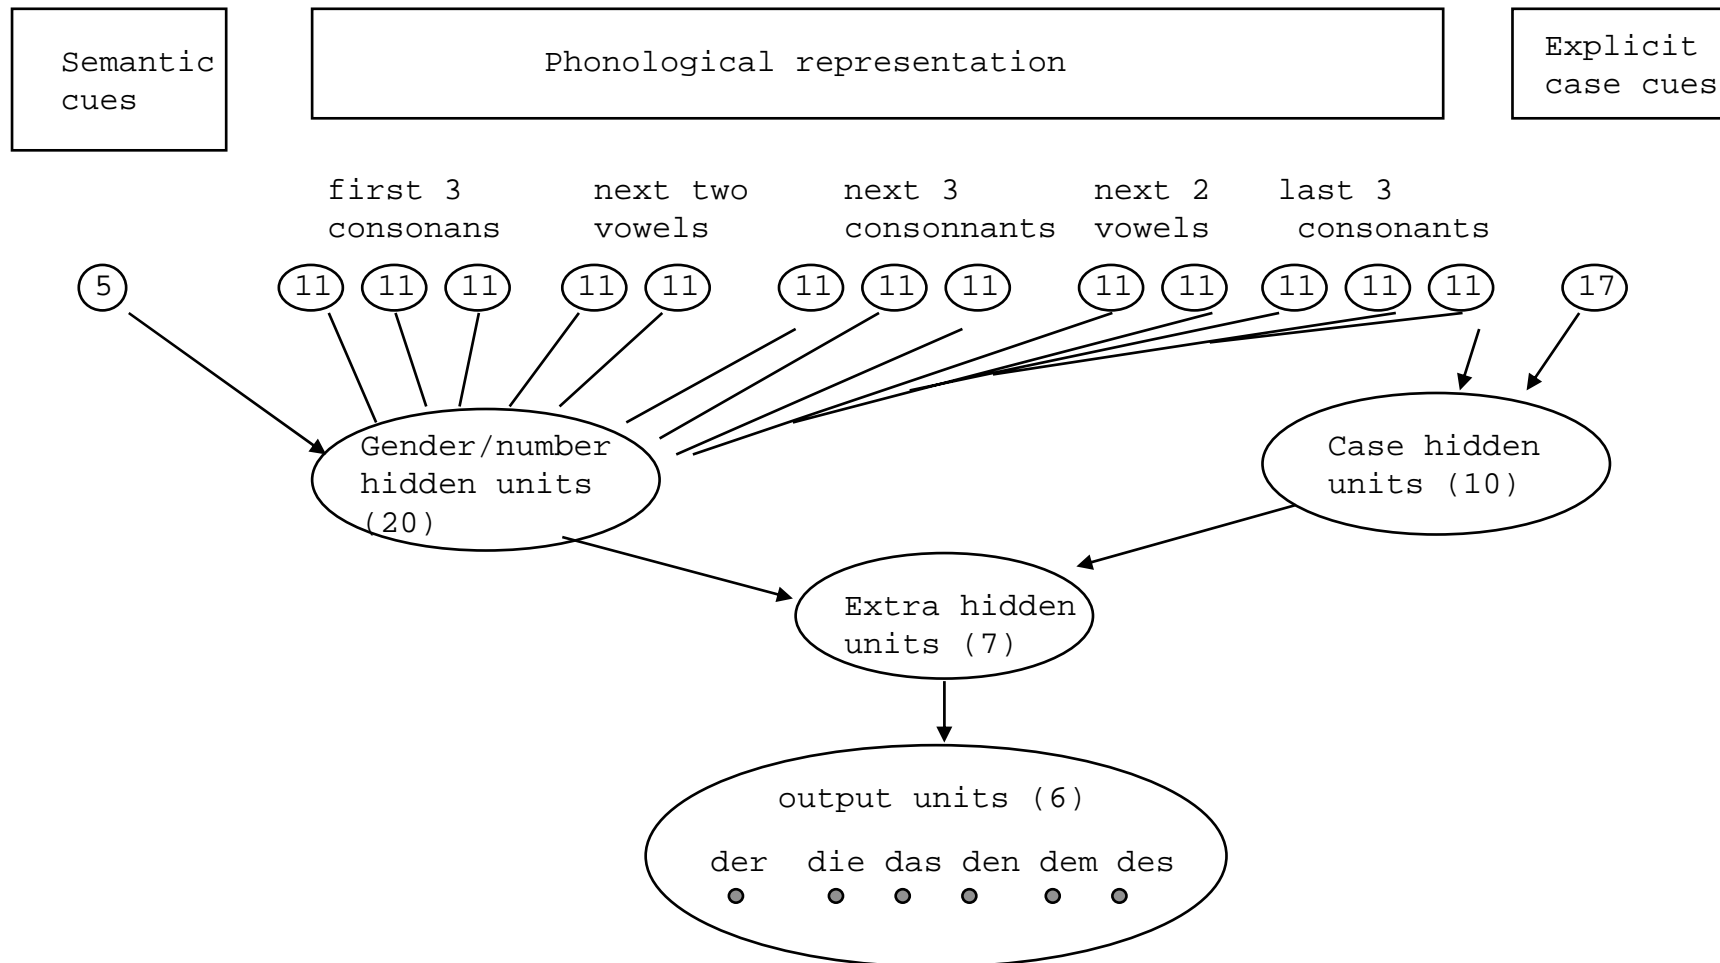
Semantic cues

Phonological representation

Explicit case cues

first 3 consonans

next two vowels

next 3 consonnants

next 2 vowels

last 3 consonants

5

11 11 11

11 11

11 11 11

11 11

11 11 11

17

Gender/number hidden units (20)

Case hidden units (10)

Extra hidden units (7)

output units (6)

der die das den dem des